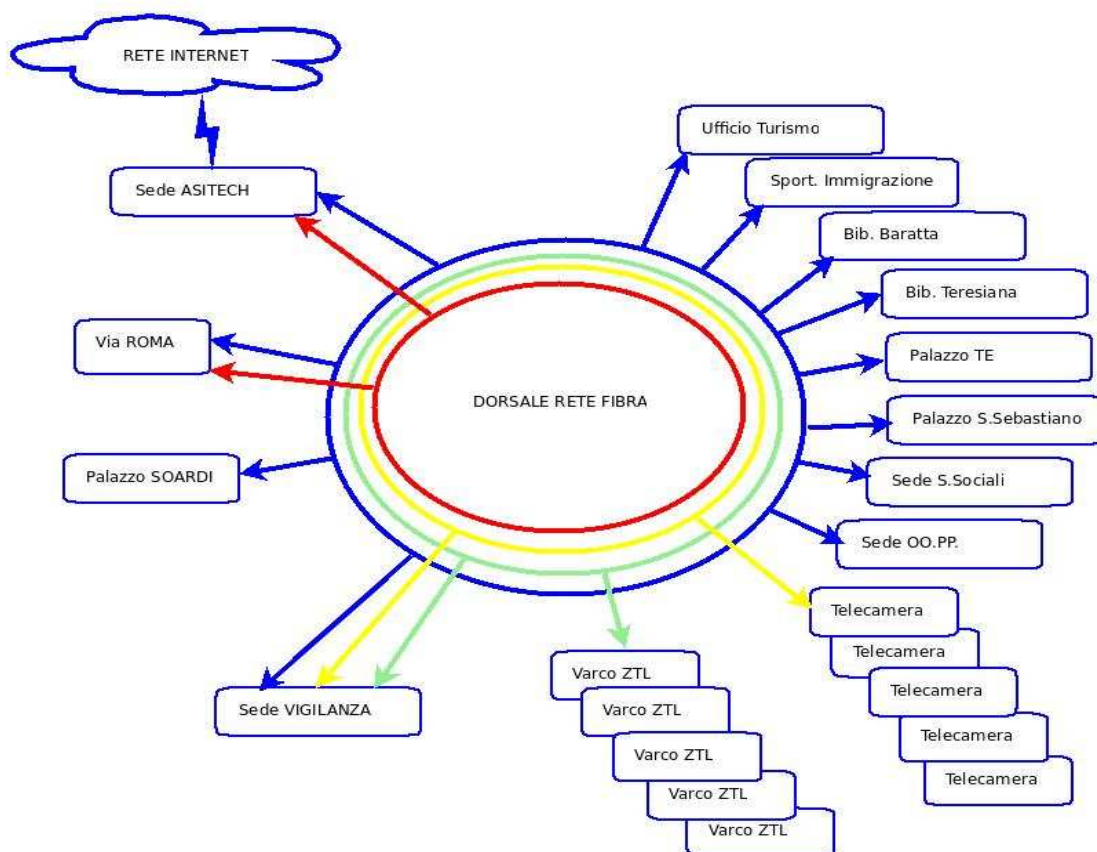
RETE INTERNET

Sede ASITECH

Via ROMA

Palazzo SOARDI

Sede VIGILANZA

DORSALE RETE FIBRA

Ufficio Turismo

Sport. Immigrazione

Bib. Baratta

Bib. Teresiana

Palazzo TE

Palazzo S.Sebastiano

Sede S.Sociali

Sede OO.PP.

Telecamera

Telecamera

Telecamera

Telecamera

Telecamera

Varco ZTL

Varco ZTL

Varco ZTL

Varco ZTL

Varco ZTL